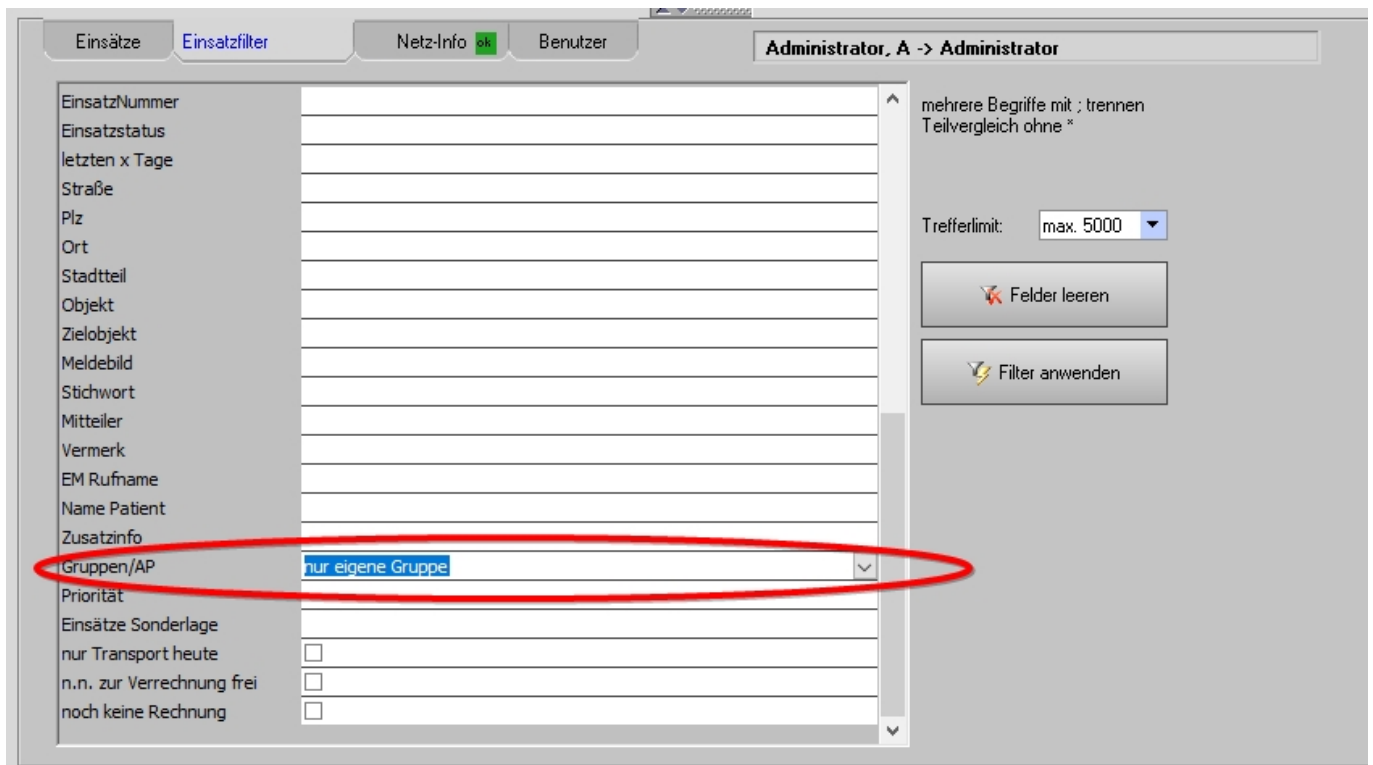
Einsätze | Einsatzfilter | Netz-Info ok | Benutzer

Administrator, A -> Administrator

| | |
|---|---|
| EinsatzNummer | |
| Einsatzstatus | |
| letzten x Tage | |
| Straße | |
| Plz | |
| Ort | |
| Stadtteil | |
| Objekt | |
| Zielobjekt | |
| Meldebild | |
| Stichwort | |
| Mitteiler | |
| Vermerk | |
| EM Rufname | |
| Name Patient | |
| Zusatzinfo | |
| Gruppen/AP | nur eigene Gruppe |
| Priorität | |
| Einsätze Sonderlage | |
| nur Transport heute | ☐ |
| n.n. zur Verrechnung frei | ☐ |
| noch keine Rechnung | ☐ |

mehrere Begriffe mit ; trennen
Teilvergleich ohne *

Trefferlimit: max. 5000

Felder leeren

Filter anwenden